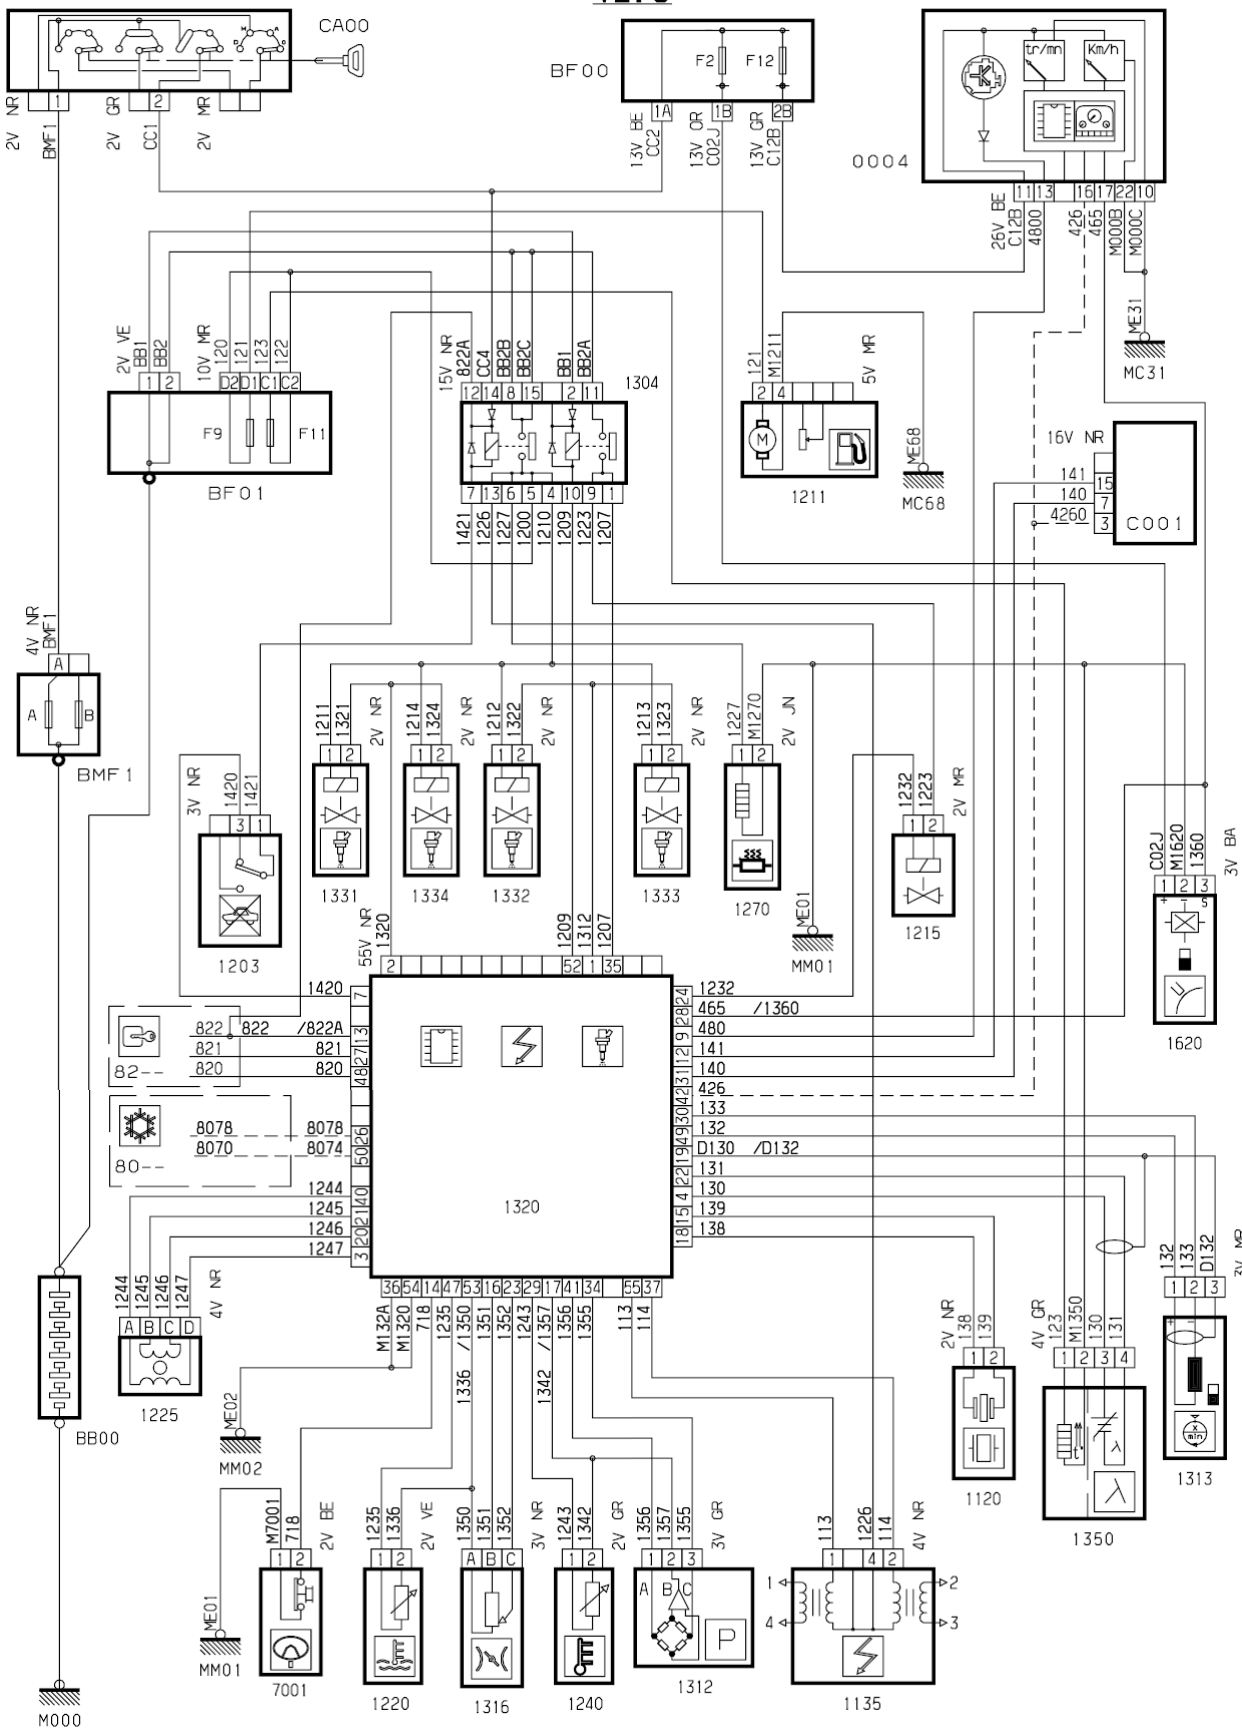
CA00
2V NR 1 BMF1 2V GR 2 CC1 2V MR

BF00
F2 F12
1A 1B 2B
13V BE CC2 13V OR C02J 13V GR C12B

0004
tr/mn Km/h
11 13 16 17 22 10
26V BE C12B 4800 426 465 M000B M000C
ME31 MC31

2V VE BB1 BB2 10V MR 120 121 123 122
1 2 D2 D1 C1 C2
F9 F11
BF01

15V NR 822A CC4 BB2B BB2C BB1 BB2A
12 14 8 15 2 11
1304
7 13 6 5 4 10 9 1
1421 1226 1227 1200 1210 1209 1223 1207

121 M1211 5V MR
2 4
1211
ME68 MC68

16V NR
141 15
140 7
4260 3
C001

4V NR BMF1
A
A B
BMF1

1211 1321 2V NR 1214 1324 2V NR 1212 1322 2V NR 1213 1323 2V NR 1227 M1270 2V JN
1 2 1 2 1 2 1 2 1 2
1331 1334 1332 1333 1270
ME01 MM01

1232 1223 2V MR
1 2
1215

C02J M1620 1360 3V BA
1 2 3
1620

3V NR 1420 1421
3 1
1203

55V NR 1320
2
1209 1312 1207
52 1 35

1420 7
822 822 /822A 13
821 821 27
820 820 48
82--
8078 8078 26
8070 8074 50
80--
1244 40
1245 21
1246 20
1247 3

1320

24 1232
28 465 /1360
9 480
12 141
31 140
42 426
30 133
49 132
19 D130 /D132
22 131
4 130
15 139
18 138

36 54 14 47 53 16 23 29 17 41 34 55 37
M132A M1320 718 1235 /1350 1351 1352 1243 /1357 1356 1355 113 114
1336 1342

1244 1245 1246 1247 4V NR
A B C D
1225

ME02 MM02

BB00

2V NR 138 139
1 2
1120

4V GR 123 M1350 130 131
1 2 3 4
1350

132 133 D132 3V MR
1 2 3
1313

ME01 MM01 M000

M7001 718 2V BE
1 2
7001

1235 1336 2V VE
1 2
1220

1350 1351 1352 3V NR
A B C
1316

1243 1342 2V GR
1 2
1240

1356 1357 1355 3V GR
1 2 3
A B C
P
1312

113 1226 114 4V NR
1 4 2
1 4 2 3
1135